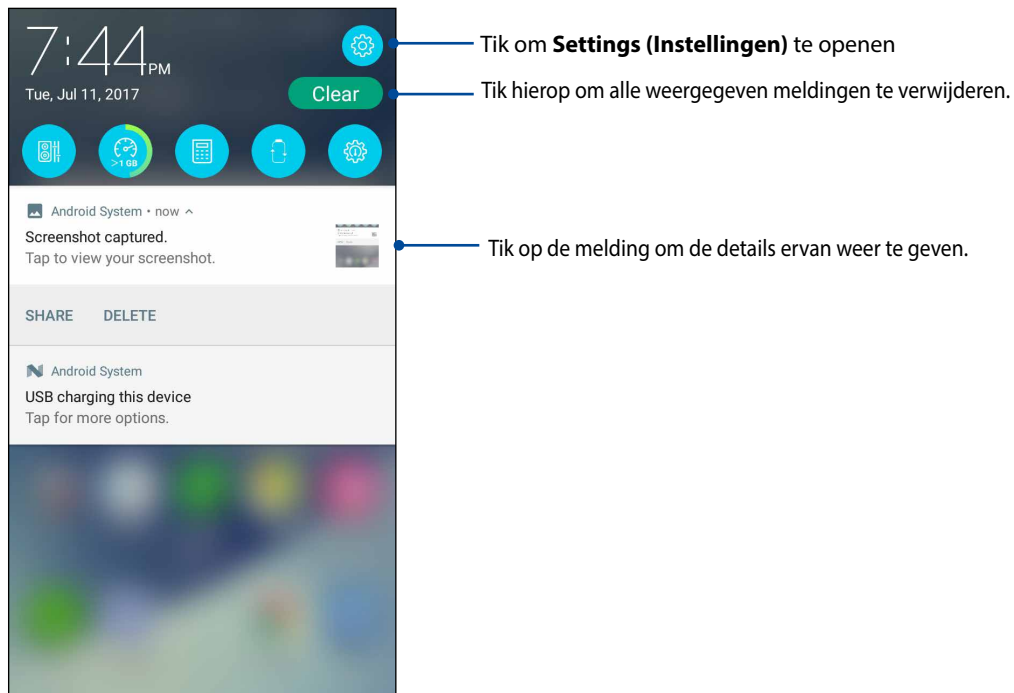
7:44 PM

Tue, Jul 11, 2017

Clear

>1 GB

Android System • now

Screenshot captured.

Tap to view your screenshot.

SHARE DELETE

Android System

USB charging this device

Tap for more options.

Tik om **Settings (Instellingen)** te openen

Tik hierop om alle weergegeven meldingen te verwijderen.

Tik op de melding om de details ervan weer te geven.